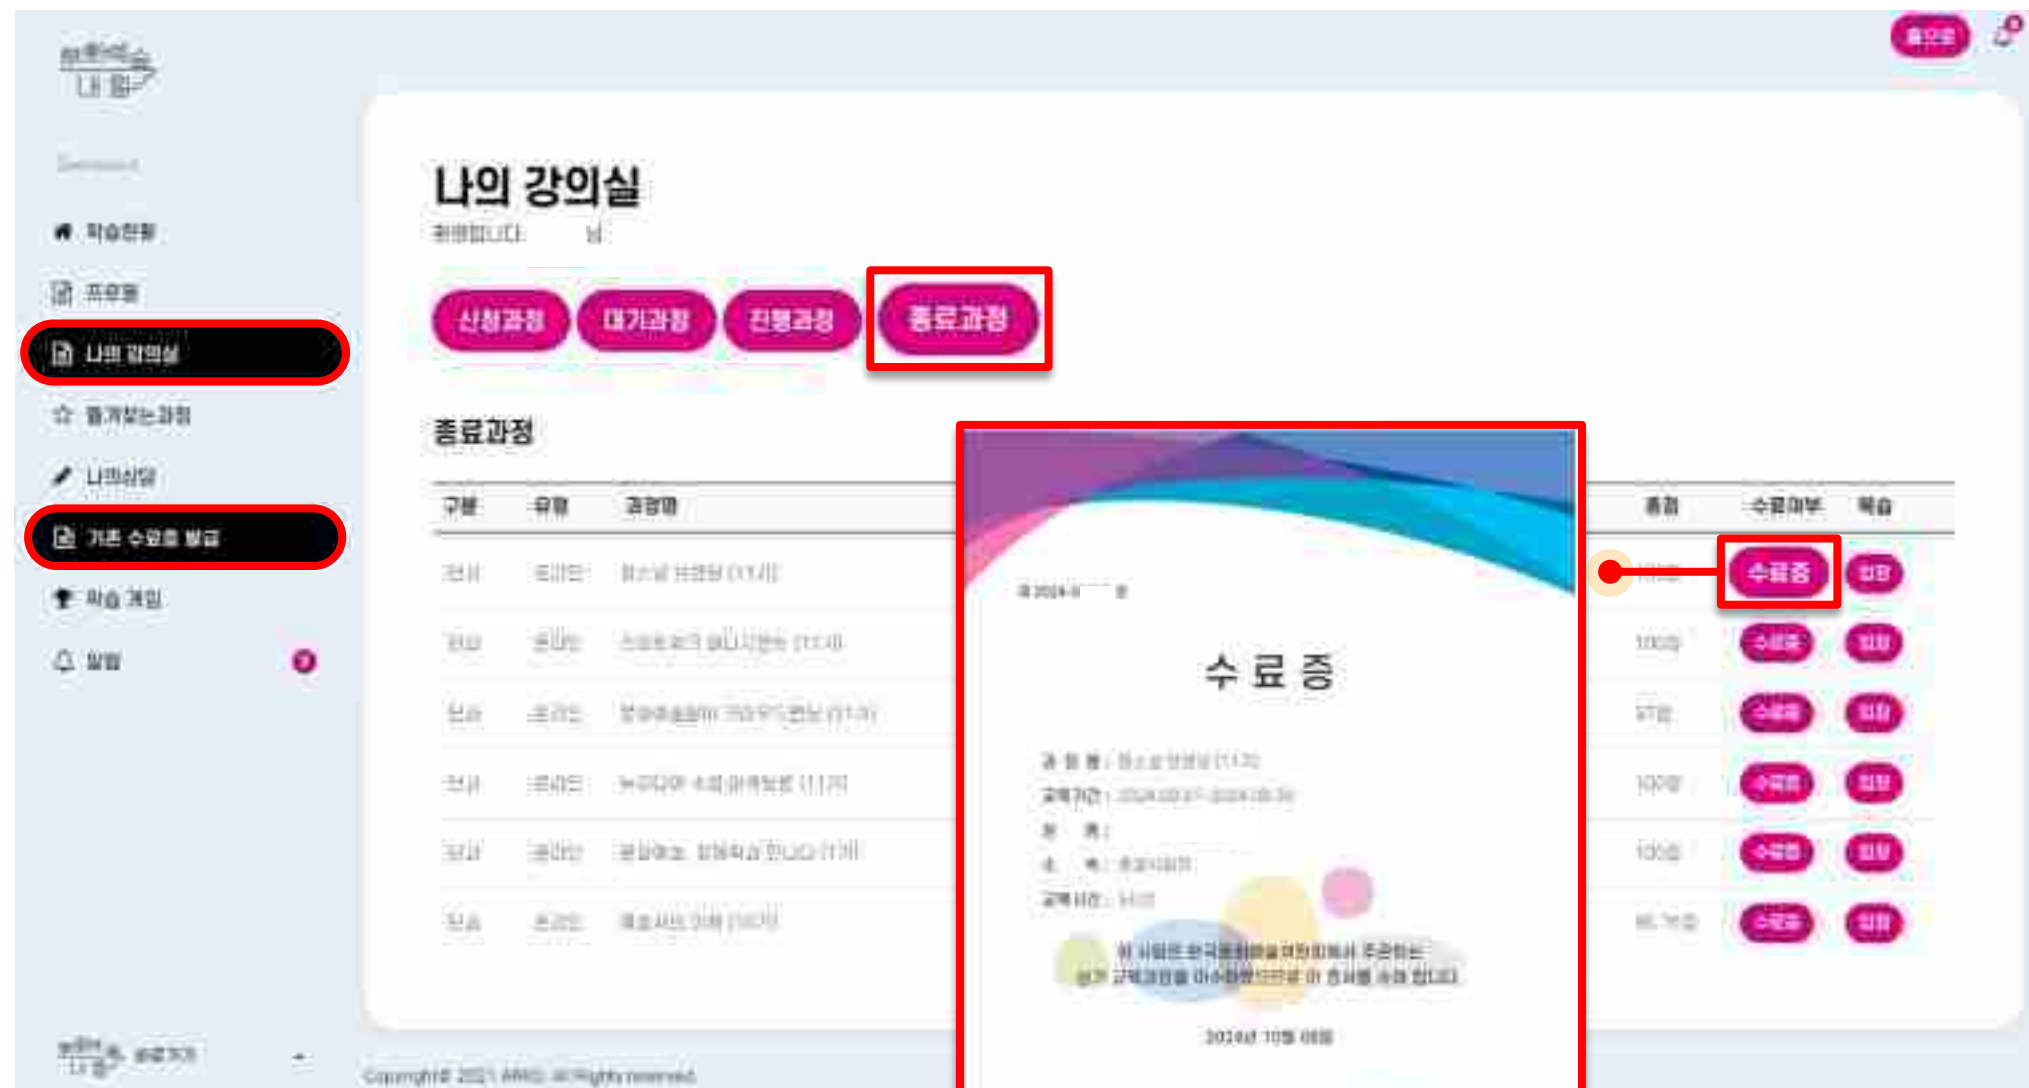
나의 강의실

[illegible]

학습현황

프로필

나의 강의실

즐겨찾는과정

나의상담

기존 수료증 발급

학습 게임

알림

신청과정 대기과정 진행과정 종료과정

종료과정

| 구분 | 유형 | 과정명 | 총점 | 수료여부 | 복습 |
|---|---|---|---|---|---|
| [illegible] | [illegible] | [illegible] | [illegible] | 수료증 | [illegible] |
| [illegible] | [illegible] | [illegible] | 100점 | 수료증 | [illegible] |
| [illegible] | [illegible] | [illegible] | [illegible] | 수료증 | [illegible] |
| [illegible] | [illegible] | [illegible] | 100점 | 수료증 | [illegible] |
| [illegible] | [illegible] | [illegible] | 100점 | 수료증 | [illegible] |
| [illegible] | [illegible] | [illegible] | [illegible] | 수료증 | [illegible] |

수 료 증

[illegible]

2024년 10월 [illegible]

Copyright© 2021 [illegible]. All Rights reserved.